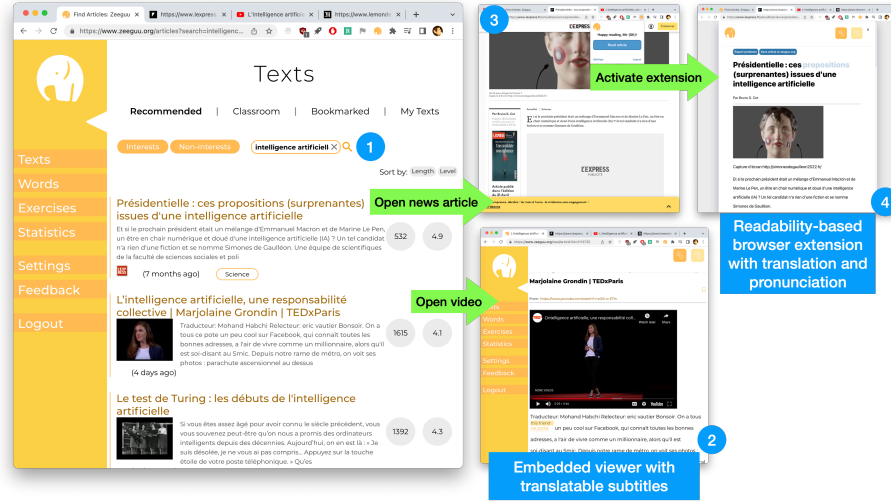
Find Articles: Zeeguu
https://www.lexpress
L'intelligence artificie
https://www.lemonde
https://www.zeeguu.org/articles?search=intelligence...

Texts

Recommended | Classroom | Bookmarked | My Texts

Interests Non-interests intelligence artificiell

1

Sort by: Length Level

Texts
Words
Exercises
Statistics
Settings
Feedback
Logout

Présidentielle : ces propositions (surprenantes) issues d'une intelligence artificielle

Et si le prochain président était un mélange d'Emmanuel Macron et de Marine Le Pen, un être en chair numérique et doué d'une intelligence artificielle (IA) ? Un tel candidat n'a rien d'une fiction et se nomme Simones de Gaulléon. Une équipe de scientifiques de la faculté de sciences sociales et poli

532 4.9

(7 months ago) Science

L'intelligence artificielle, une responsabilité collective | Marjolaine Grondin | TEDxParis

Traducteur: Mohand Habchi Relecteur: eric vautier Bonsoir. On a tous ce pote un peu cool sur Facebook, qui connaît toutes les bonnes adresses, à l'air de vivre comme un millionnaire, alors qu'il est soi-disant au SMIC. Depuis notre rame de métro, on voit ses photos : parachute ascensionnel au dessus

1615 4.1

(4 days ago)

Le test de Turing : les débuts de l'intelligence artificielle

Si vous êtes assez âgé pour avoir connu le siècle précédent, vous vous souvenez peut-être qu'on nous a promis des ordinateurs intelligents depuis des décennies. Aujourd'hui, on en est là : « Je suis désolée, je ne vous ai pas compris... Appuyez sur la touche étoile de votre poste téléphonique. » Qu'es

1392 4.3

3

L'EXPRESS

Read article

Activate extension

Open news article

Open video

4

Présidentielle : ces propositions (surprenantes) issues d'une intelligence artificielle

Readability-based browser extension with translation and pronunciation

Marjolaine Grondin | TEDxParis

Texts
Words
Exercises
Statistics
Settings
Feedback
Logout

Traducteur: Mohand Habchi Relecteur: eric vautier Bonsoir. On a tous ce pote un peu cool sur Facebook, qui connaît toutes les bonnes adresses, à l'air de vivre comme un millionnaire, alors qu'il est

2

Embedded viewer with translatable subtitles